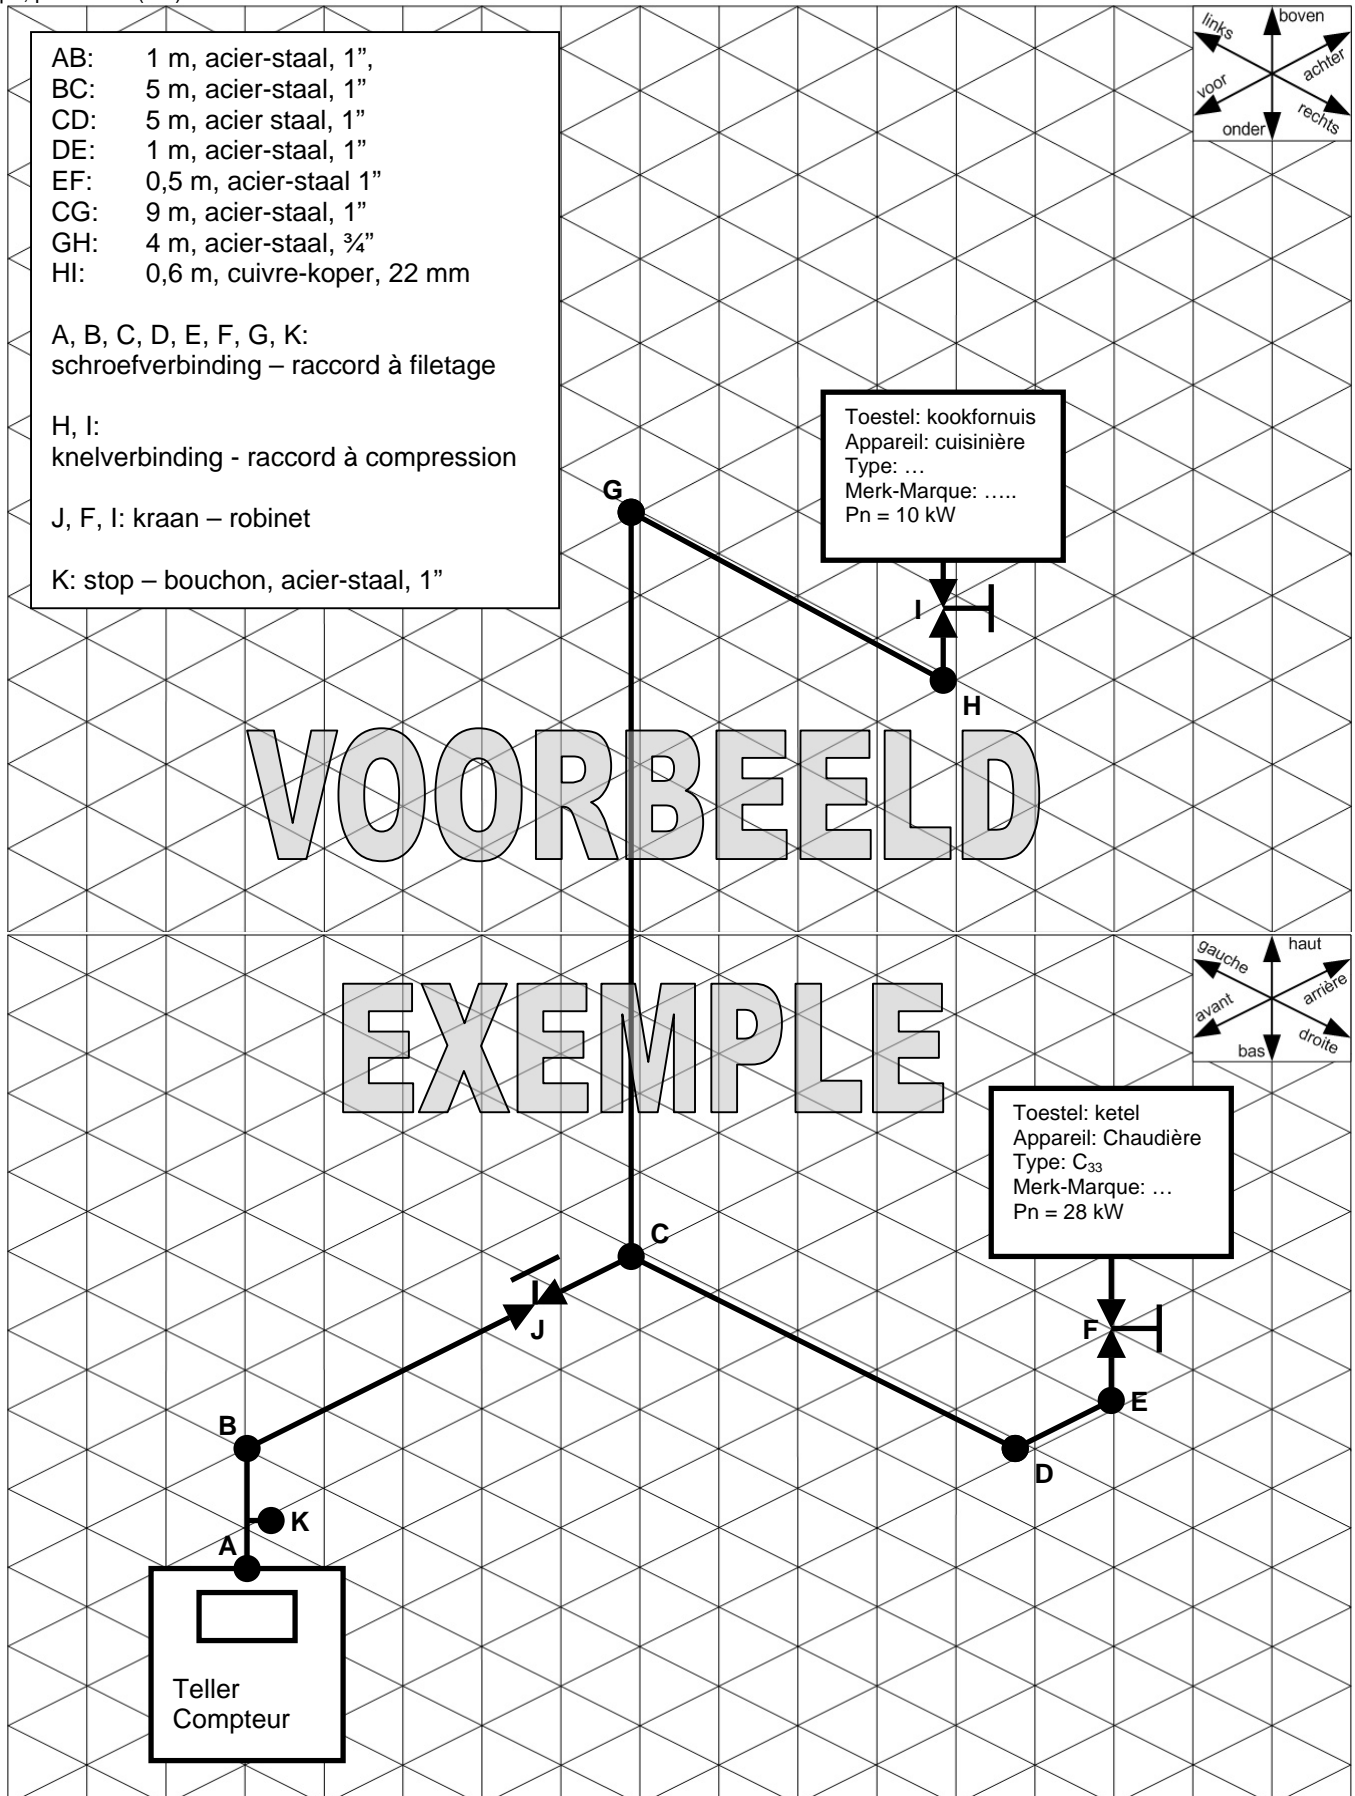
AB: 1 m, acier-staal, 1”,
BC: 5 m, acier-staal, 1”
CD: 5 m, acier staal, 1”
DE: 1 m, acier-staal, 1”
EF: 0,5 m, acier-staal 1”
CG: 9 m, acier-staal, 1”
GH: 4 m, acier-staal, ¾”
HI: 0,6 m, cuivre-koper, 22 mm

A, B, C, D, E, F, G, K:
schroefverbinding – raccord à filetage

H, I:
knelverbinding - raccord à compression

J, F, I: kraan – robinet

K: stop – bouchon, acier-staal, 1”

links boven achter voor rechts onder

Toestel: kookfornuis
Appareil: cuisinière
Type: …
Merk-Marque: …..
Pn = 10 kW

G
I
H

VOORBEELD

gauche haut arrière avant droite bas

EXEMPLE

Toestel: ketel
Appareil: Chaudière
Type: $C_{33}$
Merk-Marque: …
Pn = 28 kW

C
J
F
E
B
D
K
A

Teller
Compteur